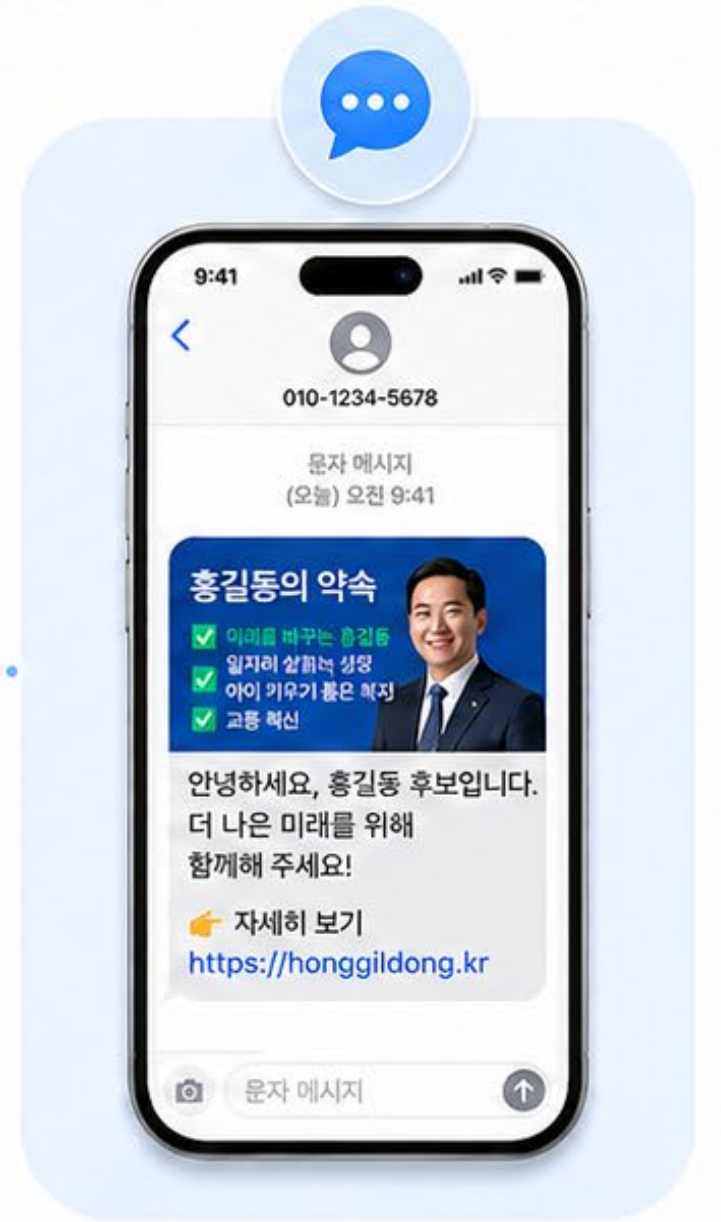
9:41

010-1234-5678

문자 메시지
(오늘) 오전 9:41

홍길동의 약속
이미를 바꾸는 홍길동
일자리 상회석 성장
아이 키우기 좋은 복지
교통 혁신

안녕하세요, 홍길동 후보입니다. 더 나은 미래를 위해 함께해 주세요!

👉 자세히 보기
https://honggildong.kr

문자 메시지